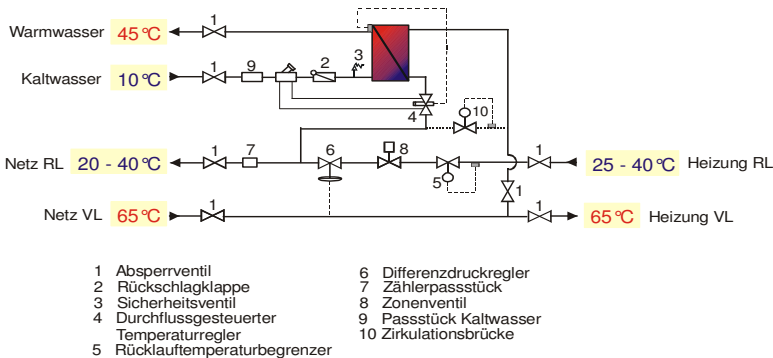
Warmwasser 45 °C
1
Kaltwasser 10 °C
1 9 2 3
4
10
Netz RL 20 - 40 °C
1 7 6 8
5
1
25 - 40 °C Heizung RL
1
Netz VL 65 °C
1
1
65 °C Heizung VL

1 Absperrventil
2 Rückschlagklappe
3 Sicherheitsventil
4 Durchflussgesteuerter Temperaturregler
5 Rücklauftemperaturbegrenzer

6 Differenzdruckregler
7 Zählerpassstück
8 Zonenventil
9 Passstück Kaltwasser
10 Zirkulationsbrücke